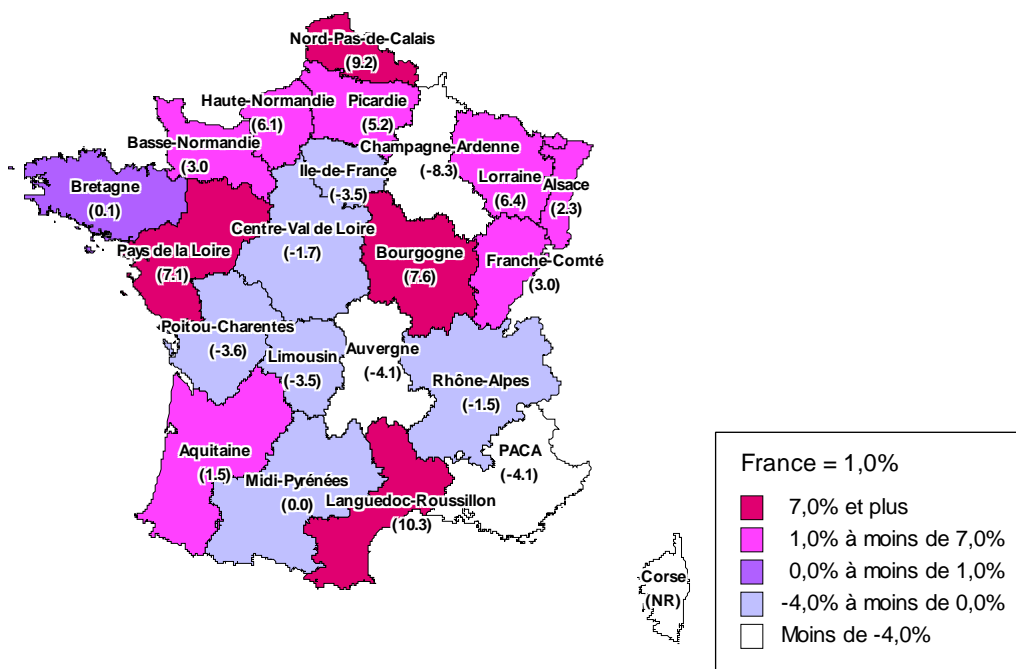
Nord-Pas-de-Calais
(9.2)

Haute-Normandie
(6.1)

Picardie
(5.2)

Basse-Normandie
(3.0)

Champagne-Ardenne
(-8.3)

Ile-de-France
(-3.5)

Lorraine
(6.4)

Alsace
(2.3)

Bretagne
(0.1)

Centre-Val de Loire
(-1.7)

Pays de la Loire
(7.1)

Bourgogne
(7.6)

Franche-Comté
(3.0)

Poitou-Charentes
(-3.6)

Limousin
(-3.5)

Auvergne
(-4.1)

Rhône-Alpes
(-1.5)

PACA
(-4.1)

Aquitaine
(1.5)

Midi-Pyrénées
(0.0)

Languedoc-Roussillon
(10.3)

Corse
(NR)

France = 1,0%

7,0% et plus
1,0% à moins de 7,0%
0,0% à moins de 1,0%
-4,0% à moins de 0,0%
Moins de -4,0%